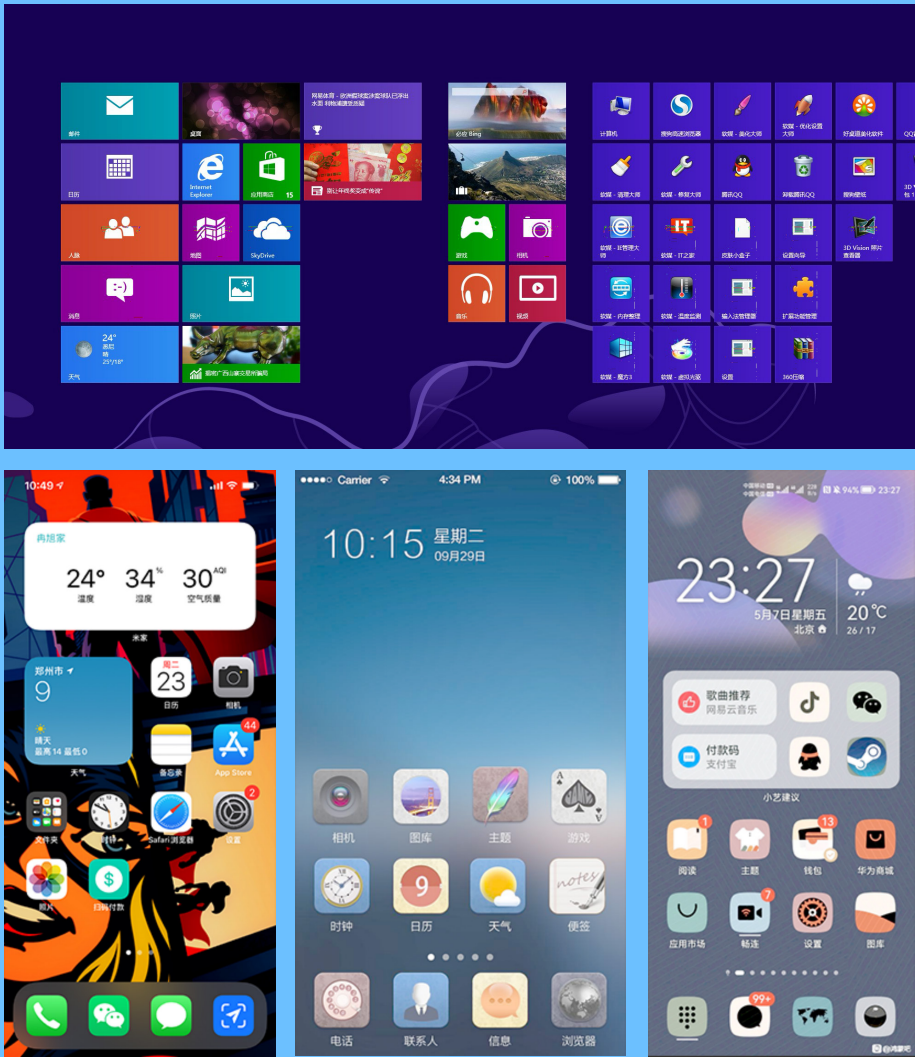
邮件

桌面

网易体育 - 欧洲霸球雷沃塞球队已争出水面 利物浦遭受质疑

必应 Bing

计算机

搜狗高速浏览器

软媒 - 美化大师

软媒 - 优化设置大师

好桌面发布软件

日历

Internet Explorer

应用商店 15

浙江半程英超联"传说"

软媒 - 清理大师

软媒 - 修复大师

腾讯QQ

卸载腾讯QQ

搜狗壁纸

人脉

地图

SkyDrive

游戏

相机

软媒 - IE管理大师

软媒 - IT之家

皮肤小盒子

设置向导

3D Vision 照片查看器

消息

照片

音乐

视频

软媒 - 内存整理

软媒 - 温度监测

输入法管理器

扩展功能管理

24° 多云 25°/18° 天气

国家广西出水库被骗局

软媒 - 魔方3

软媒 - 虚拟光驱

设置

360压缩

10:49

冉想家

24° 温度

34% 湿度

30 AQI 空气质量

米家

郑州市

9

晴天 最高14 最低0

天气

周二 23 日历

相机

备忘录

44 App Store

文件夹

时钟

Safari浏览器

2 设置

照片

扫码付款

Carrier 4:34 PM 100%

10:15 星期二 09月29日

相机

图库

主题

游戏

时钟

9 日历

天气

notes 便签

电话

联系人

信息

浏览器

94% 23:27

23:27

5月7日星期五 北京

20℃ 26 / 17

歌曲推荐 网易云音乐

付款码 支付宝

小艺建议

1 阅读

主题

13 钱包

华为商城

应用市场

7 畅连

设置

图库

99+